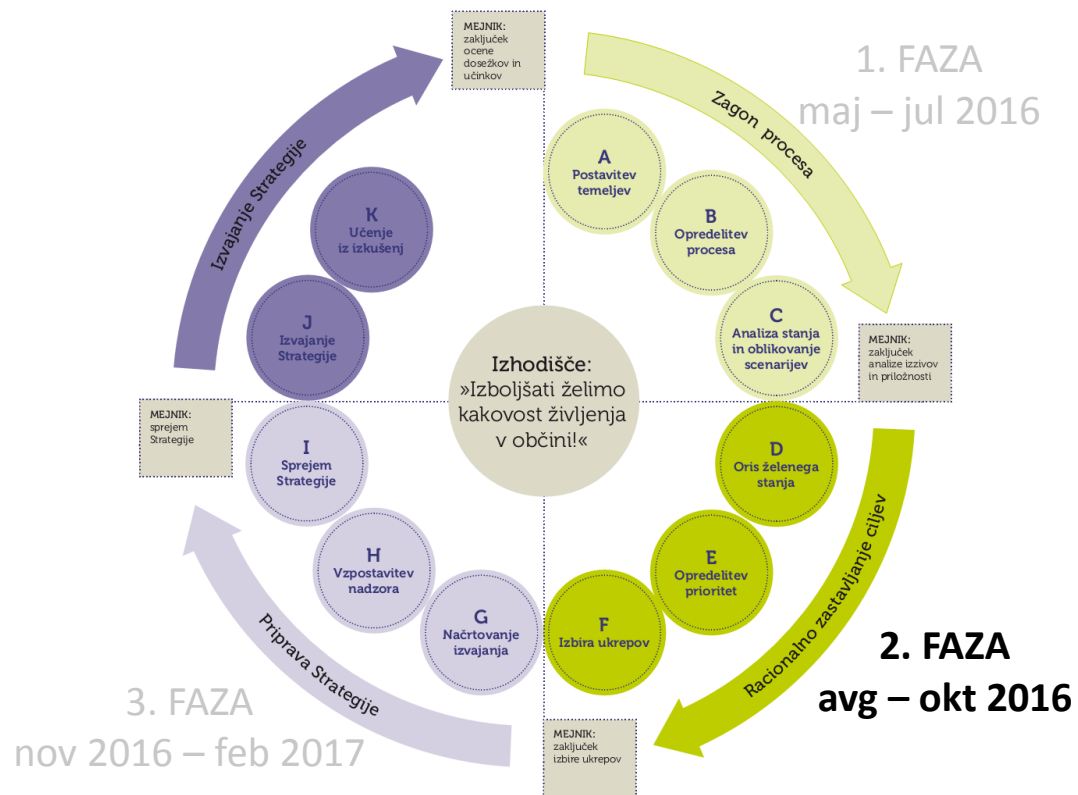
MEJNIK:
zaključek ocene dosežkov in učinkov

1. FAZA
maj – jul 2016

Zagon procesa

Izvajanje Strategije

A
Postavitev temeljev

B
Opredelitev procesa

C
Analiza stanja in oblikovanje scenarijev

K
Učenje iz izkušenj

J
Izvajanje Strategije

MEJNIK:
zaključek analize izzivov in priložnosti

Izhodišče:
»Izboljšati želimo kakovost življenja v občini!«

MEJNIK:
sprejem Strategije

I
Sprejem Strategije

D
Oris želenega stanja

E
Opredelitev prioritet

H
Vzpostavitev nadzora

G
Načrtovanje izvajanja

F
Izbira ukrepov

Racionalno zastavljanje ciljev

Priprava Strategije

2. FAZA
avg – okt 2016

3. FAZA
nov 2016 – feb 2017

MEJNIK:
zaključek izbire ukrepov